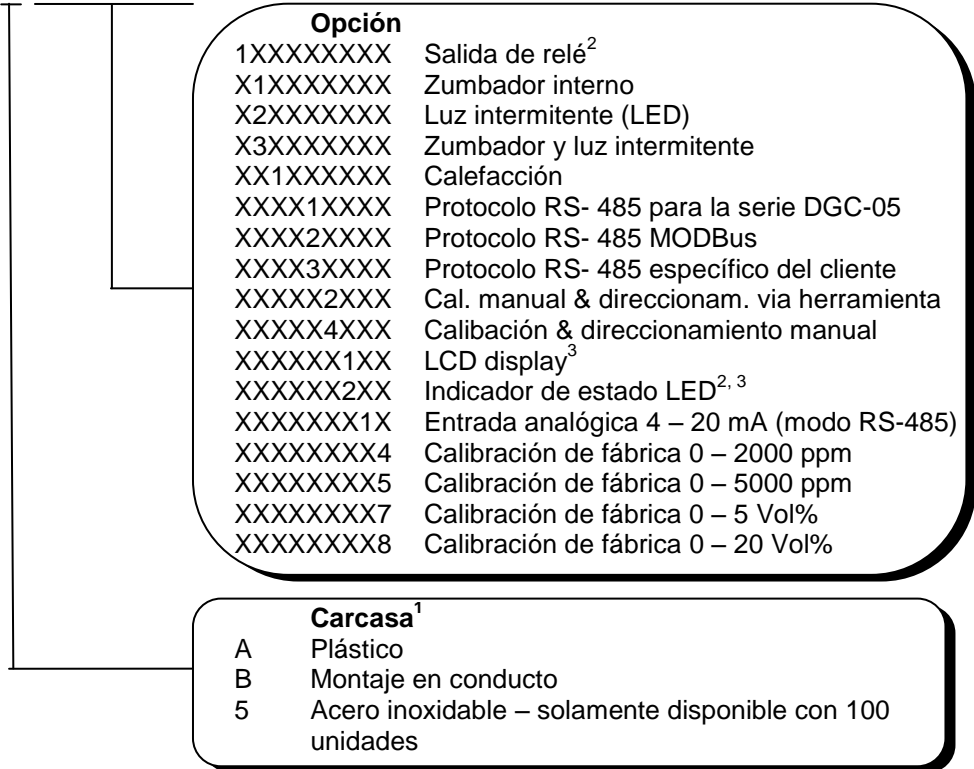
**Opción**

| | |
|---|---|
| 1XXXXXXXX | Salida de relé$^{2}$ |
| X1XXXXXXX | Zumbador interno |
| X2XXXXXXX | Luz intermitente (LED) |
| X3XXXXXXX | Zumbador y luz intermitente |
| XX1XXXXXX | Calefacción |
| XXXX1XXXX | Protocolo RS- 485 para la serie DGC-05 |
| XXXX2XXXX | Protocolo RS- 485 MODBus |
| XXXX3XXXX | Protocolo RS- 485 específico del cliente |
| XXXXX2XXX | Cal. manual & direccionam. via herramienta |
| XXXXX4XXX | Calibación & direccionamiento manual |
| XXXXXX1XX | LCD display$^{3}$ |
| XXXXXX2XX | Indicador de estado LED$^{2, 3}$ |
| XXXXXXX1X | Entrada analógica 4 – 20 mA (modo RS-485) |
| XXXXXXXX4 | Calibración de fábrica 0 – 2000 ppm |
| XXXXXXXX5 | Calibración de fábrica 0 – 5000 ppm |
| XXXXXXXX7 | Calibración de fábrica 0 – 5 Vol% |
| XXXXXXXX8 | Calibración de fábrica 0 – 20 Vol% |

**Carcasa$^{1}$**

| | |
|---|---|
| A | Plástico |
| B | Montaje en conducto |
| 5 | Acero inoxidable – solamente disponible con 100 unidades |